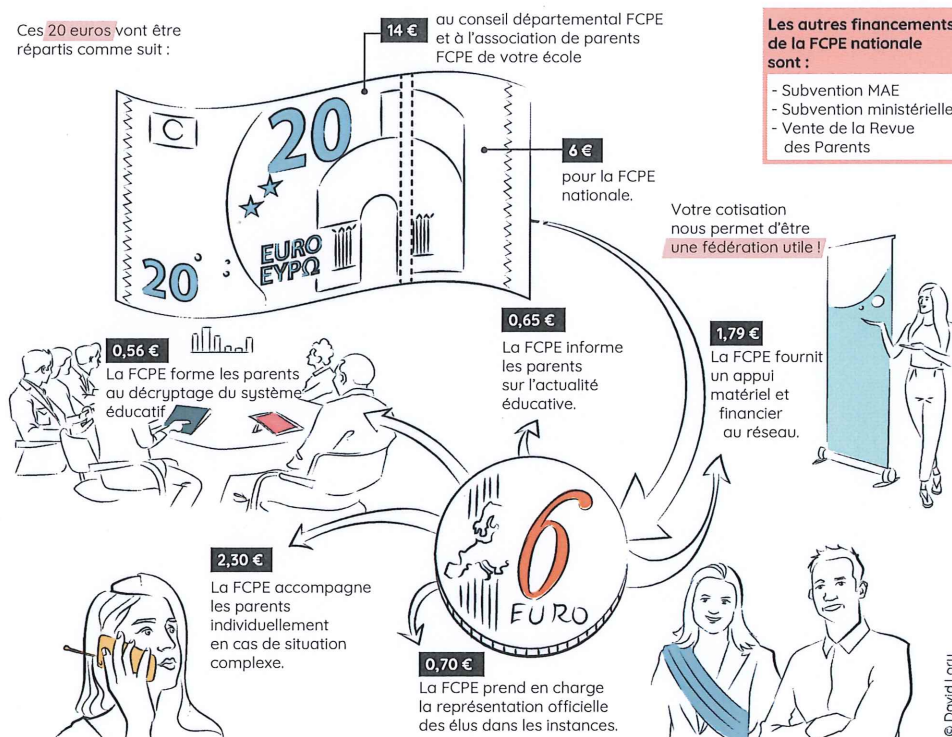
Ces 20 euros vont être répartis comme suit :

14 €
au conseil départemental FCPE et à l'association de parents FCPE de votre école

Les autres financements de la FCPE nationale sont :
- Subvention MAE
- Subvention ministérielle
- Vente de la Revue des Parents

C
20
EURO
EYPΩ
20

6 €
pour la FCPE nationale.

Votre cotisation nous permet d'être une fédération utile !

0,56 €
La FCPE forme les parents au décryptage du système éducatif

0,65 €
La FCPE informe les parents sur l'actualité éducative.

1,79 €
La FCPE fournit un appui matériel et financier au réseau.

6
EURO

2,30 €
La FCPE accompagne les parents individuellement en cas de situation complexe.

0,70 €
La FCPE prend en charge la représentation officielle des élus dans les instances.

© David Lory